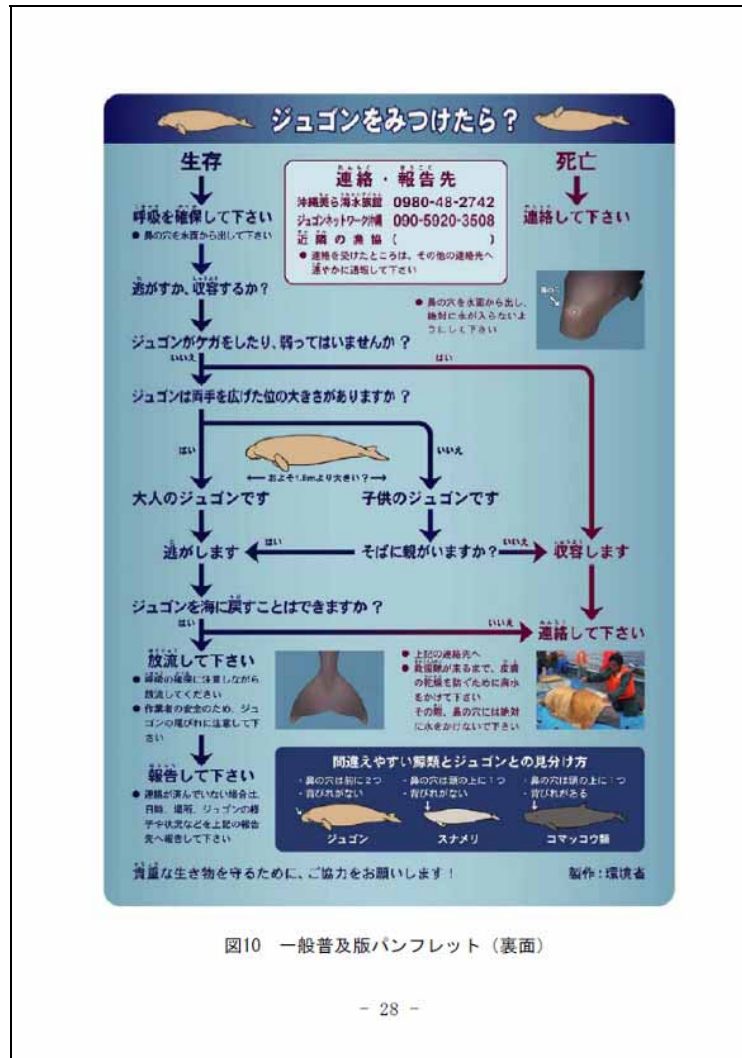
ジュゴンをみつけたら？

生存

呼吸を確保して下さい
● 鼻の穴を水面から出して下さい

連絡・報告先
沖縄美ら海水族館 0980-48-2742
ジュゴンネットワーク沖縄 090-5920-3508
近隣の漁協（ ）
● 連絡を受けたところは、その他の連絡先へ速やかに通報して下さい

死亡

連絡して下さい

逃がすか、収容するか？

● 鼻の穴を水面から出し、絶対に水が入らないようにして下さい

鼻の穴

ジュゴンがケガをしたり、弱ってはいませんか？

いいえ

はい

ジュゴンは両手を広げた位の大きさがありますか？

はい

いいえ

←およそ1.5mより大きい？→

大人のジュゴンです

子供のジュゴンです

逃がします

はい

そばに親がいますか？

いいえ

収容します

ジュゴンを海に戻すことはできますか？

はい

いいえ

連絡して下さい

放流して下さい
● 呼吸の確保に注意しながら放流してください
● 作業者の安全のため、ジュゴンの尾びれに注意して下さい

● 上記の連絡先へ
● 救援隊が来るまで、皮膚の乾燥を防ぐために海水をかけて下さい
その際、鼻の穴には絶対に水をかけないで下さい

報告して下さい
● 連絡が済んでいない場合は、日時、場所、ジュゴンの様子や状況などを上記の報告先へ報告して下さい

間違えやすい鯨類とジュゴンとの見分け方
・鼻の穴は前に２つ
・背びれがない
・鼻の穴は頭の上に１つ
・背びれがない
・鼻の穴は頭の上に１つ
・背びれがある

ジュゴン
スナメリ
コマッコウ類

貴重な生き物を守るために、ご協力をお願いします！

製作：環境省

図10 一般普及版パンフレット（裏面）

- 28 -